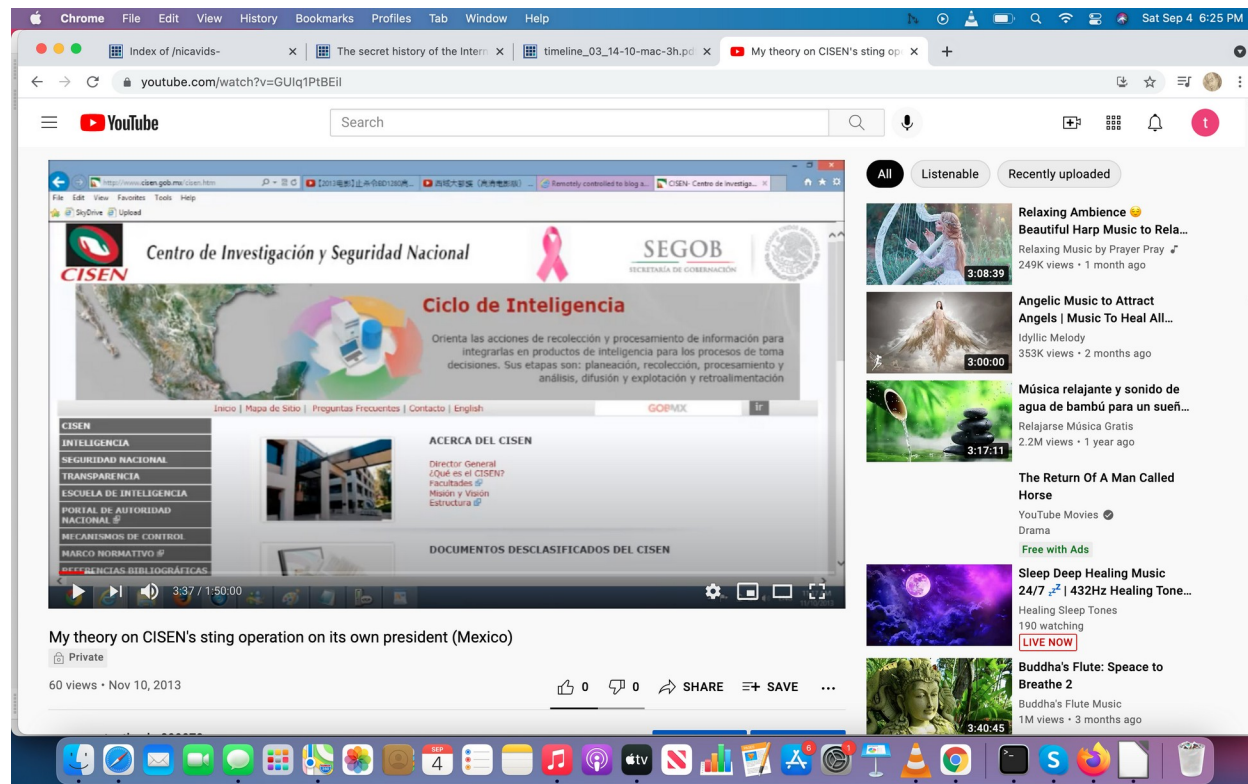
Chrome File Edit View History Bookmarks Profiles Tab Window Help

Sat Sep 4 6:25 PM

Index of /nicavids-
The secret history of the Intern
timeline_03_14-10-mac-3h.pd
My theory on CISEN's sting op

youtube.com/watch?v=GUIq1PtBEiI

YouTube

Search

http://www.cisen.gob.mx/cisen.htm
Remotely controlled to blog a...
CISEN- Centro de Investig...
File Edit View Favorites Tools Help
SkyDrive Upload

CISEN
Centro de Investigación y Seguridad Nacional
SEGOB
SECRETARÍA DE GOBERNACIÓN

Ciclo de Inteligencia
Orienta las acciones de recolección y procesamiento de información para integrarlas en productos de inteligencia para los procesos de toma decisiones. Sus etapas son: planeación, recolección, procesamiento y análisis, difusión y explotación y retroalimentación

Inicio | Mapa de Sitio | Preguntas Frecuentes | Contacto | English
GOB.MX
ir

CISEN
INTELIGENCIA
SEGURIDAD NACIONAL
TRANSPARENCIA
ESCUELA DE INTELIGENCIA
PORTAL DE AUTORIDAD NACIONAL
MECANISMOS DE CONTROL
MARCO NORMATIVO
REFERENCIAS BIBLIOGRÁFICAS

ACERCA DEL CISEN
Director General
¿Qué es el CISEN?
Facultades
Misión y Visión
Estructura

DOCUMENTOS DESCLASIFICADOS DEL CISEN

3:37 / 1:50:00

My theory on CISEN's sting operation on its own president (Mexico)
Private
60 views • Nov 10, 2013
0 0 SHARE SAVE

All
Listenable
Recently uploaded

Relaxing Ambience 😌 Beautiful Harp Music to Rela...
Relaxing Music by Prayer Pray
249K views • 1 month ago
3:08:39

Angelic Music to Attract Angels | Music To Heal All...
Idyllic Melody
353K views • 2 months ago
3:00:00

Música relajante y sonido de agua de bambú para un sueñ...
Relajarse Música Gratis
2.2M views • 1 year ago
3:17:11

The Return Of A Man Called Horse
YouTube Movies
Drama
Free with Ads

Sleep Deep Healing Music 24/7 zᶻ | 432Hz Healing Tone...
Healing Sleep Tones
190 watching
LIVE NOW

Buddha's Flute: Speace to Breathe 2
Buddha's Flute Music
1M views • 3 months ago
3:40:45

SEP
4